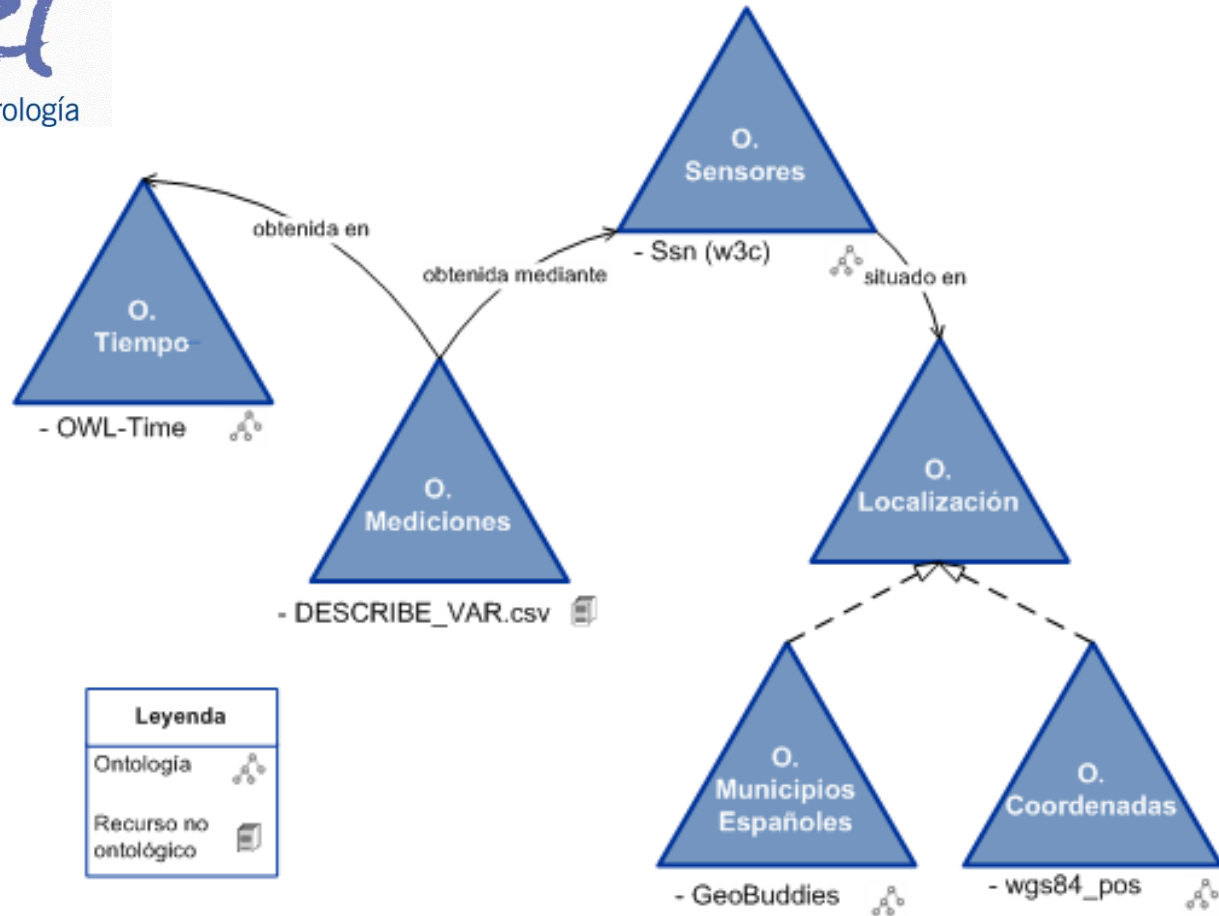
rología

O. Sensores

- Ssn (w3c)

obtenida en

obtenida mediante

situado en

O. Tiempo

- OWL-Time

O. Mediciones

- DESCRIBE_VAR.csv

O. Localización

O. Municipios Españoles

- GeoBuddies

O. Coordenadas

- wgs84_pos

| Leyenda |
|---|
| Ontología |
| Recurso no ontológico |